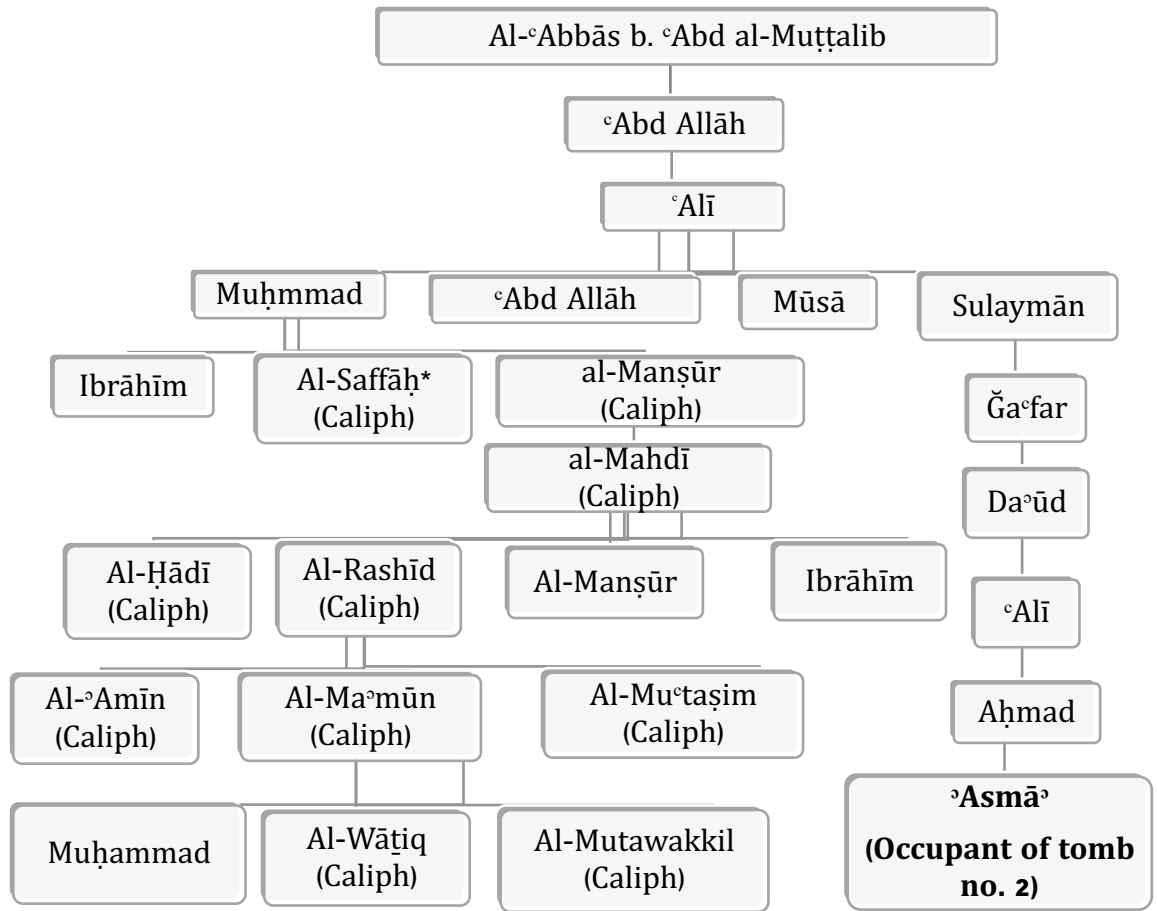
Al-ᶜAbbās b. ᶜAbd al-Muṭṭalib

ᶜAbd Allāh

ᶜAlī

Muḥmmad

ᶜAbd Allāh

Mūsā

Sulaymān

Ibrāhīm

Al-Saffāḥ* (Caliph)

al-Manṣūr (Caliph)

Ǧaᶜfar

al-Mahdī (Caliph)

Daᵓūd

Al-Ḥādī (Caliph)

Al-Rashīd (Caliph)

Al-Manṣūr

Ibrāhīm

ᶜAlī

Al-ᵓAmīn (Caliph)

Al-Maᵓmūn (Caliph)

Al-Muᶜtaṣim (Caliph)

Aḥmad

Muḥammad

Al-Wāṯiq (Caliph)

Al-Mutawakkil (Caliph)

ᵓAsmāᵓ (Occupant of tomb no. 2)